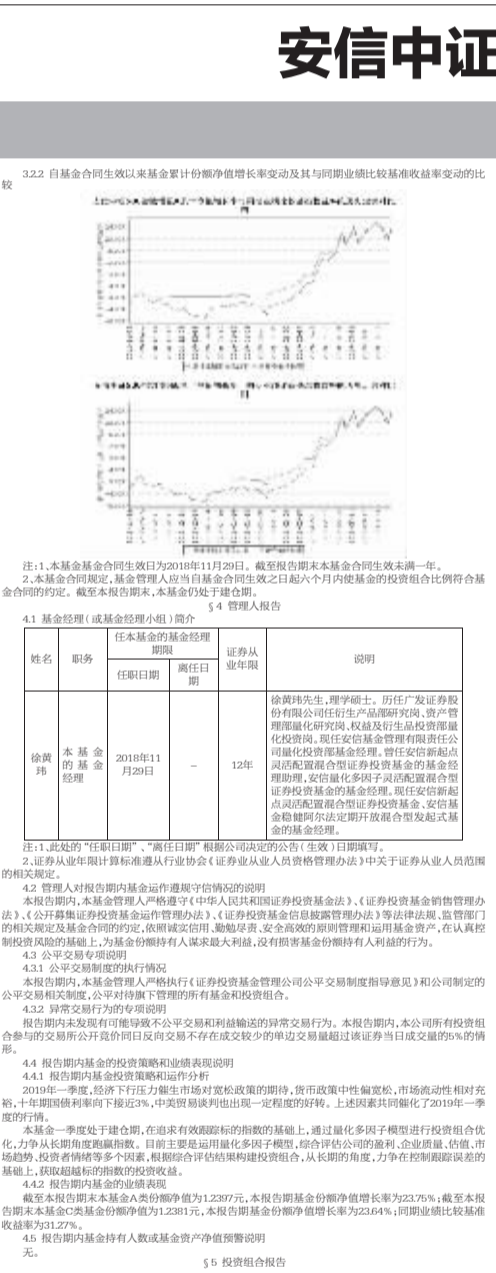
安信中证

3.2.2 自基金合同生效以来基金累计份额净值增长率变动及其与同期业绩比较基准收益率变动的比较

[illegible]

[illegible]

注:1、本基金基金合同生效日为2018年11月29日。截至报告期末本基金合同生效未满一年。

2、本基金合同规定,基金管理人应当自基金合同生效之日起六个月内使基金的投资组合比例符合基金合同的约定。截至本报告期末,本基金仍处于建仓期。

§4 管理人报告

4.1 基金经理(或基金经理小组)简介

| 姓名 | 职务 | 任本基金的基金经理期限 任职日期 | 离任日期 | 证券从业年限 | 说明 |
|---|---|---|---|---|---|
| 徐黄玮 | 本基金的基金经理 | 2018年11月29日 | - | 12年 | 徐黄玮先生,理学硕士。历任广发证券股份有限公司衍生产品部研究员、资产管理部量化研究员、权益及衍生品投资部量化投资员。现任安信基金管理有限责任公司量化投资部基金经理。曾任安信新起点灵活配置混合型证券投资基金的基金经理助理,安信量化多因子灵活配置混合型证券投资基金的基金经理。现任安信新起点灵活配置混合型证券投资基金、安信基金稳健阿尔法定期开放混合型发起式基金的基金经理。 |

注:1、此处的"任职日期"、"离任日期"根据公司决定的公告(生效)日期填写。

2、证券从业年限计算标准遵从行业协会《证券业从业人员资格管理办法》中关于证券从业人员范围的相关规定。

4.2 管理人对报告期内本基金运作遵规守信情况的说明

本报告期内,本基金管理人严格遵守《中华人民共和国证券投资基金法》、《证券投资基金销售管理办法》、《公开募集证券投资基金运作管理办法》、《证券投资基金信息披露管理办法》等法律法规、监管部门的相关规定及基金合同的约定,依照诚实信用、勤勉尽责、安全高效的原则管理和运用基金资产,在认真控制投资风险的基础上,为基金份额持有人谋求最大利益,没有损害基金份额持有人利益的行为。

4.3 公平交易专项说明

4.3.1 公平交易制度的执行情况

本报告期内,本基金管理人严格执行《证券投资基金管理公司公平交易制度指导意见》和公司制定的公平交易相关制度,公平对待旗下管理的所有基金和投资组合。

4.3.2 异常交易行为的专项说明

报告期内未发现有可能导致不公平交易和利益输送的异常交易行为。本报告期内,本公司所有投资组合参与的交易所公开竞价同日反向交易不存在成交较少的单边交易量超过该证券当日成交量的5%的情形。

4.4 报告期内基金的投资策略和业绩表现说明

4.4.1 报告期内基金投资策略和运作分析

2019年一季度,经济下行压力催生市场对宽松政策的期待,货币政策中性偏宽松,市场流动性相对充裕,十年期国债利率向下接近3%,中美贸易谈判也出现一定程度的好转。上述因素共同催化了2019年一季度的行情。

本基金一季度处于建仓期,在追求有效跟踪标的指数的基础上,通过量化多因子模型进行投资组合优化,力争从长期角度跑赢指数。目前主要是运用量化多因子模型,综合评估公司的盈利、企业质量、估值、市场趋势、投资者情绪等多个因素,根据综合评估结果构建投资组合,从长期的角度,力争在控制跟踪误差的基础上,获取超越标的指数的投资收益。

4.4.2 报告期内基金的业绩表现

截至本报告期末本基金A类份额净值为1.2397元,本报告期基金份额净值增长率为23.75%;截至本报告期末本基金C类基金份额净值为1.2381元,本报告期基金份额净值增长率为23.64%;同期业绩比较基准收益率为31.27%。

4.5 报告期内基金持有人数或基金资产净值预警说明

无。

§5 投资组合报告